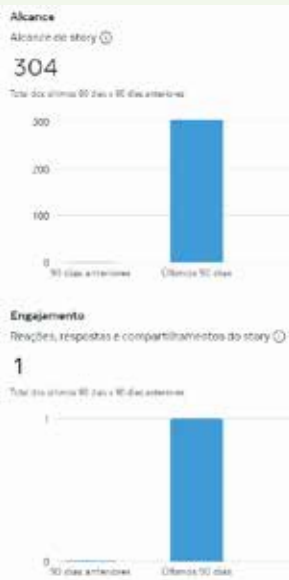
Alcance
Alcance do story ⓘ
304
Total dos últimos 90 dias x 90 dias anteriores

300
200
100
0
90 dias anteriores
Últimos 90 dias

Engajamento
Reações, respostas e compartilhamentos do story ⓘ
1
Total dos últimos 90 dias x 90 dias anteriores

1
0
90 dias anteriores
Últimos 90 dias